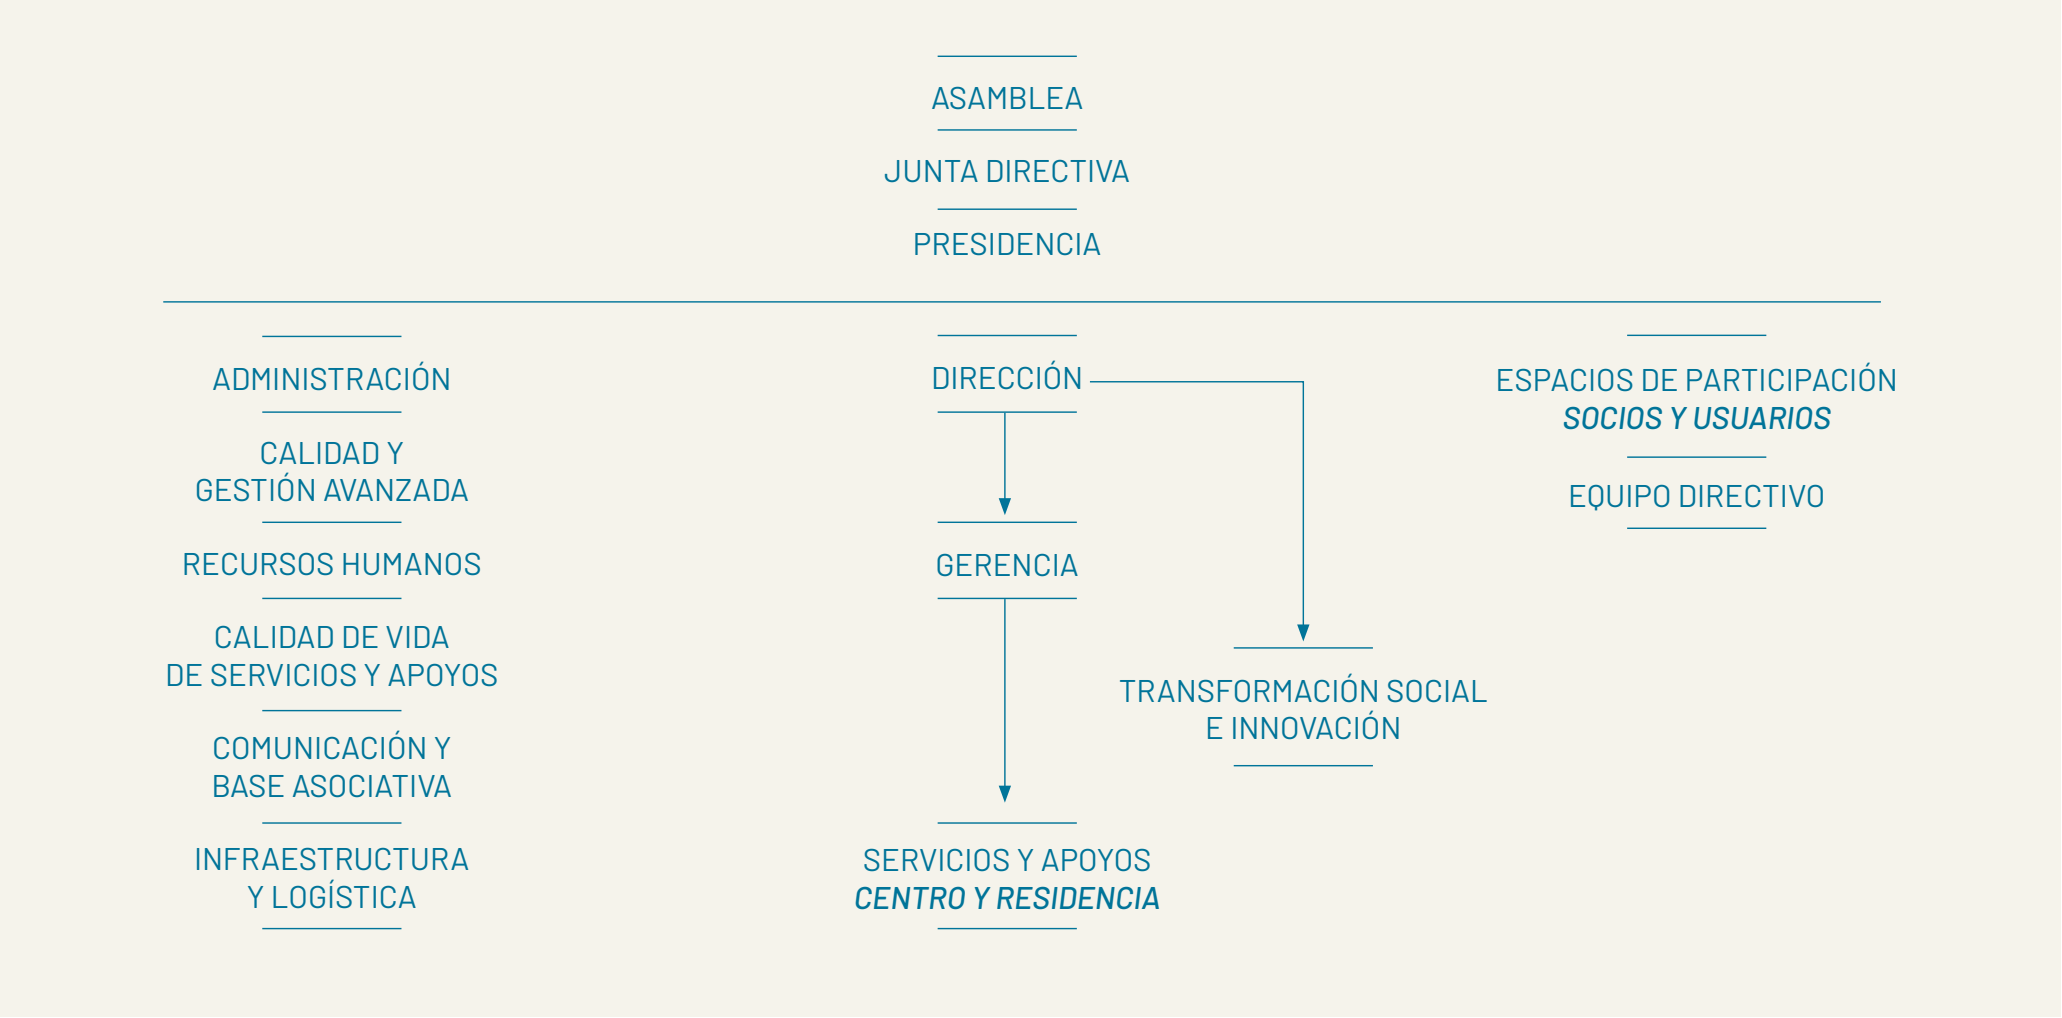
ASAMBLEA

JUNTA DIRECTIVA

PRESIDENCIA

ADMINISTRACIÓN

CALIDAD Y GESTIÓN AVANZADA

RECURSOS HUMANOS

CALIDAD DE VIDA DE SERVICIOS Y APOYOS

COMUNICACIÓN Y BASE ASOCIATIVA

INFRAESTRUCTURA Y LOGÍSTICA

DIRECCIÓN

GERENCIA

SERVICIOS Y APOYOS
*CENTRO Y RESIDENCIA*

TRANSFORMACIÓN SOCIAL E INNOVACIÓN

ESPACIOS DE PARTICIPACIÓN
*SOCIOS Y USUARIOS*

EQUIPO DIRECTIVO